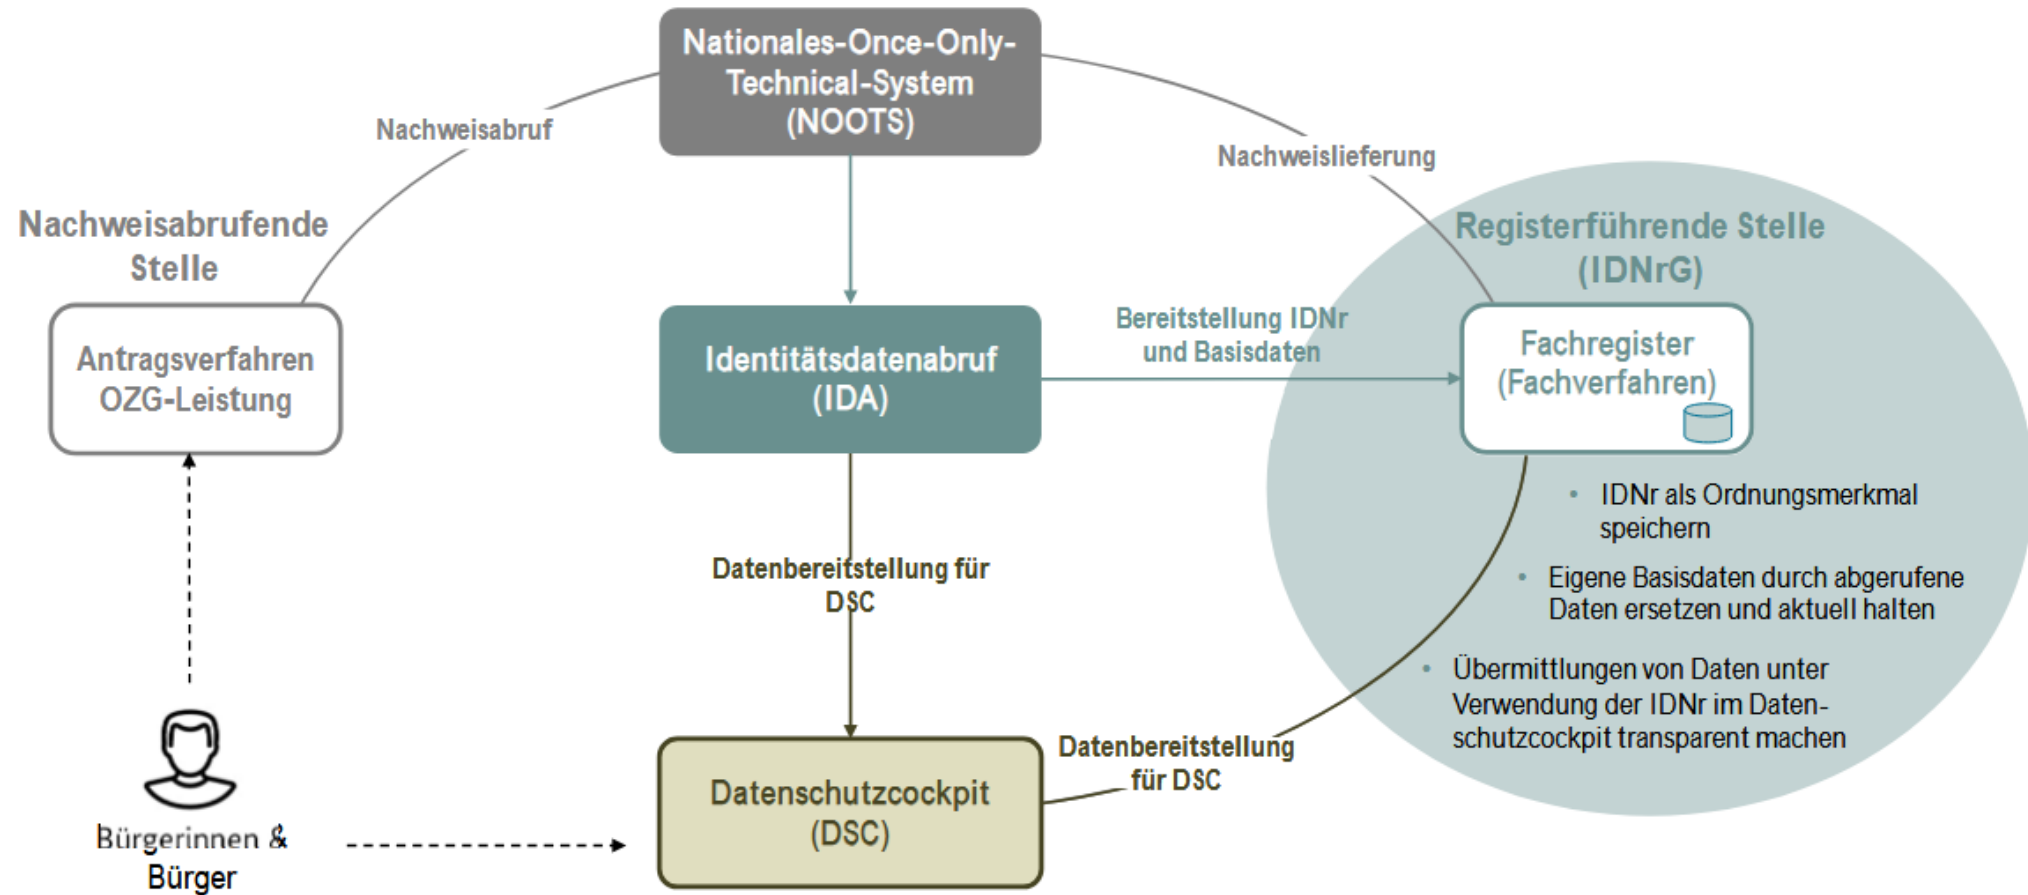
Nationales-Once-Only-Technical-System (NOOTS)

Nachweisabruf

Nachweislieferung

Nachweisabrufende Stelle

Antragsverfahren OZG-Leistung

Identitätsdatenabruf (IDA)

Bereitstellung IDNr und Basisdaten

Registerführende Stelle (IDNrG)

Fachregister (Fachverfahren)

- IDNr als Ordnungsmerkmal speichern
- Eigene Basisdaten durch abgerufene Daten ersetzen und aktuell halten
- Übermittlungen von Daten unter Verwendung der IDNr im Datenschutzcockpit transparent machen

Datenbereitstellung für DSC

Datenbereitstellung für DSC

Bürgerinnen & Bürger

Datenschutzcockpit (DSC)